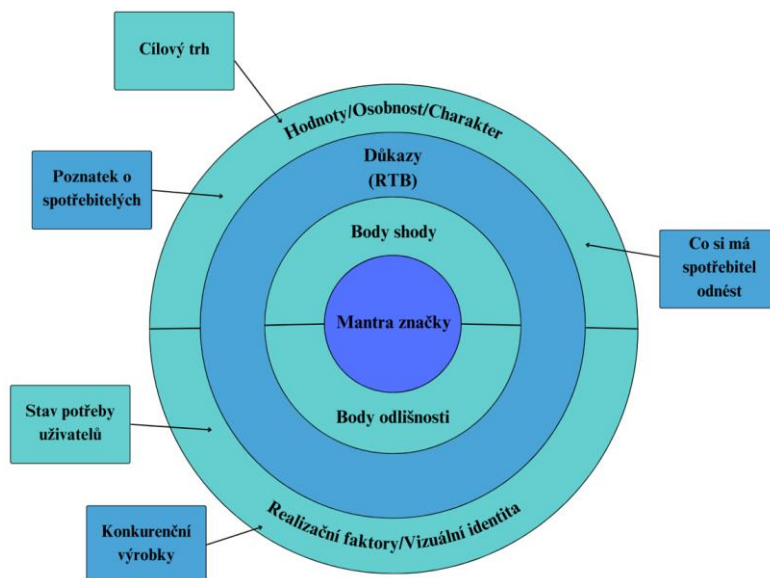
Cílový trh

Hodnoty/Osobnost/Charakter

Poznatek o spotřebitelých

Důkazy (RTB)

Body shody

Co si má spotřebitel odnést

Mantra značky

Body odlišnosti

Stav potřeby uživatelů

Realizační faktory/Vizuální identita

Konkurenční výrobky